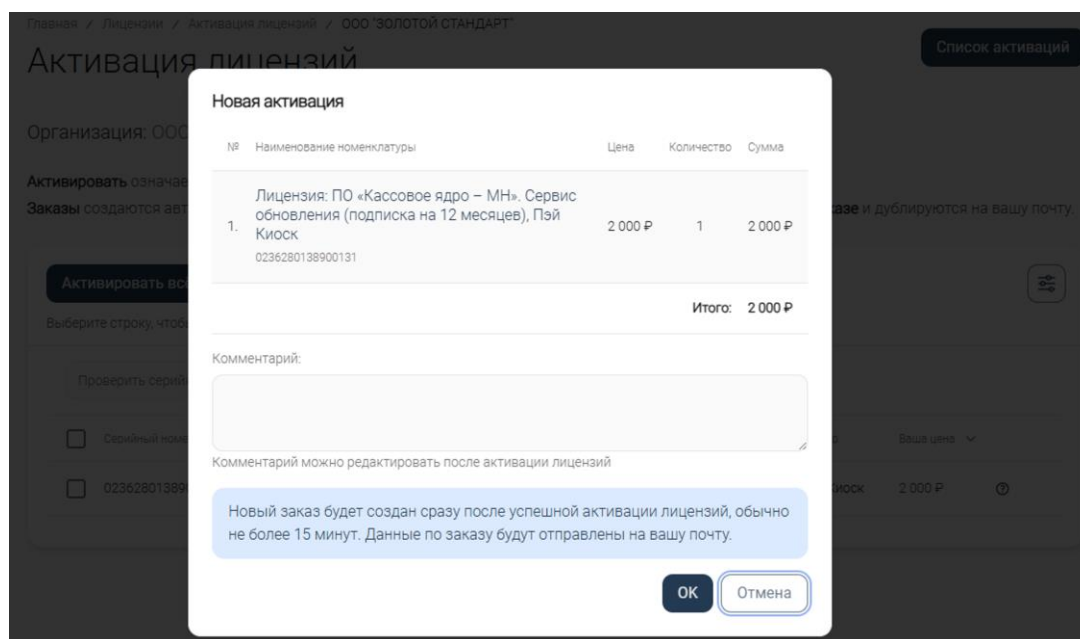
Главная / Лицензии / Активация лицензий / ООО "ЗОЛОТОЙ СТАНДАРТ"

Активация лицензий

Список активаций

Организация: ООО

Активировать означае

Заказы создаются авт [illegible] заказе и дублируются на вашу почту.

Активировать вс

Выберите строку, чтоб

Проверить серий

Серийный номе

Ваша цена

02362801389

Киоск 2 000 ₽

Новая активация

| № | Наименование номенклатуры | Цена | Количество | Сумма |
|---|---|---|---|---|
| 1. | Лицензия: ПО «Кассовое ядро – МН». Сервис обновления (подписка на 12 месяцев), Пэй Киоск 0236280138900131 | 2 000 ₽ | 1 | 2 000 ₽ |

Итого: 2 000 ₽

Комментарий:

Комментарий можно редактировать после активации лицензий

Новый заказ будет создан сразу после успешной активации лицензий, обычно не более 15 минут. Данные по заказу будут отправлены на вашу почту.

OK

Отмена